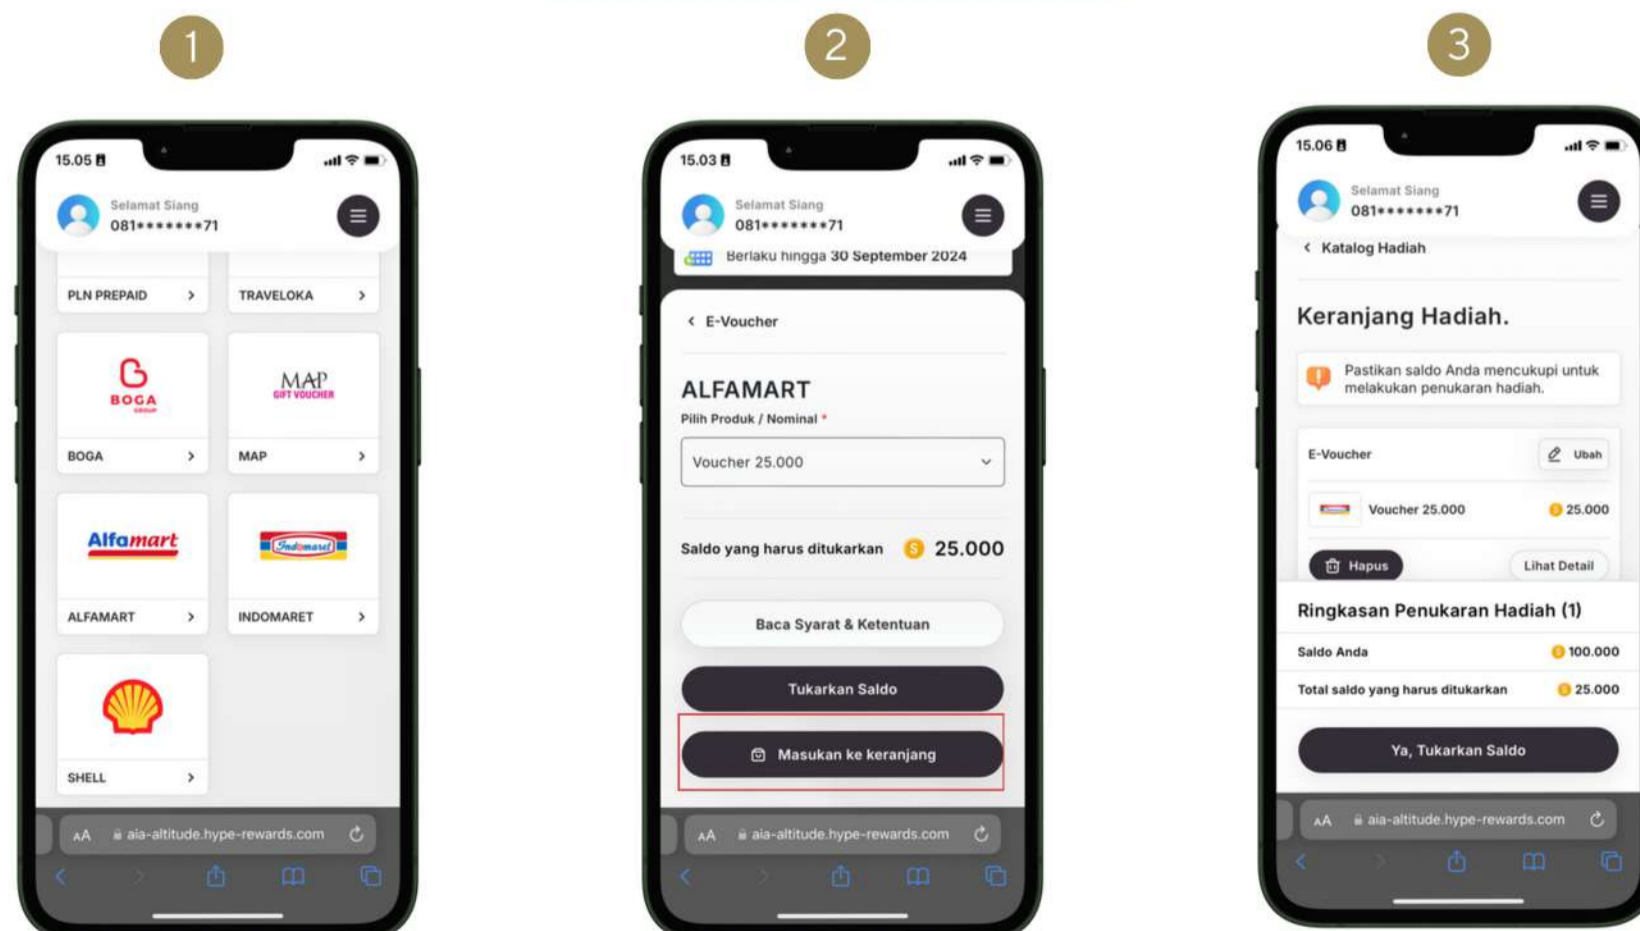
1

15.05

Selamat Siang
081*******71

PLN PREPAID >
TRAVELOKA >

BOGA
BOGA >

MAP GIFT VOUCHER
MAP >

Alfamart
ALFAMART >

Indomaret
INDOMARET >

SHELL >

AA aia-altitude.hype-rewards.com

2

15.03

Selamat Siang
081*******71

Berlaku hingga 30 September 2024

< E-Voucher

ALFAMART
Pilih Produk / Nominal *
Voucher 25.000

Saldo yang harus ditukarkan 25.000

Baca Syarat & Ketentuan

Tukarkan Saldo

Masukan ke keranjang

AA aia-altitude.hype-rewards.com

3

15.06

Selamat Siang
081*******71

< Katalog Hadiah

Keranjang Hadiah.

Pastikan saldo Anda mencukupi untuk melakukan penukaran hadiah.

E-Voucher
Ubah

Voucher 25.000 25.000

Hapus
Lihat Detail

Ringkasan Penukaran Hadiah (1)

Saldo Anda 100.000
Total saldo yang harus ditukarkan 25.000

Ya, Tukarkan Saldo

AA aia-altitude.hype-rewards.com